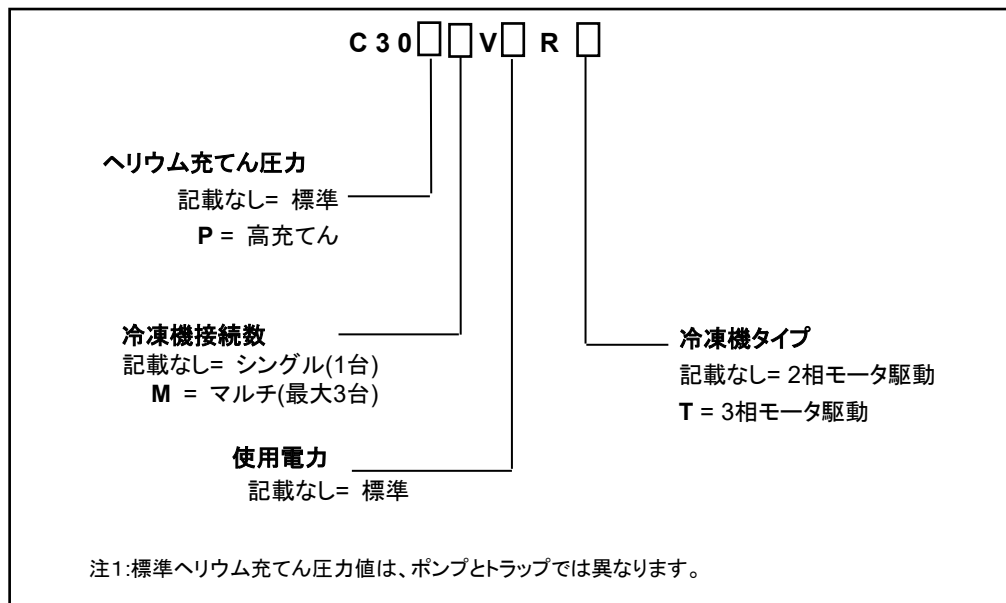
C 3 0 □ □ V □ R □

ヘリウム充てん圧力
記載なし= 標準
P = 高充てん

冷凍機接続数
記載なし= シングル(1台)
M = マルチ(最大3台)

冷凍機タイプ
記載なし= 2相モータ駆動
T = 3相モータ駆動

使用電力
記載なし= 標準

注1:標準ヘリウム充てん圧力値は、ポンプとトラップでは異なります。